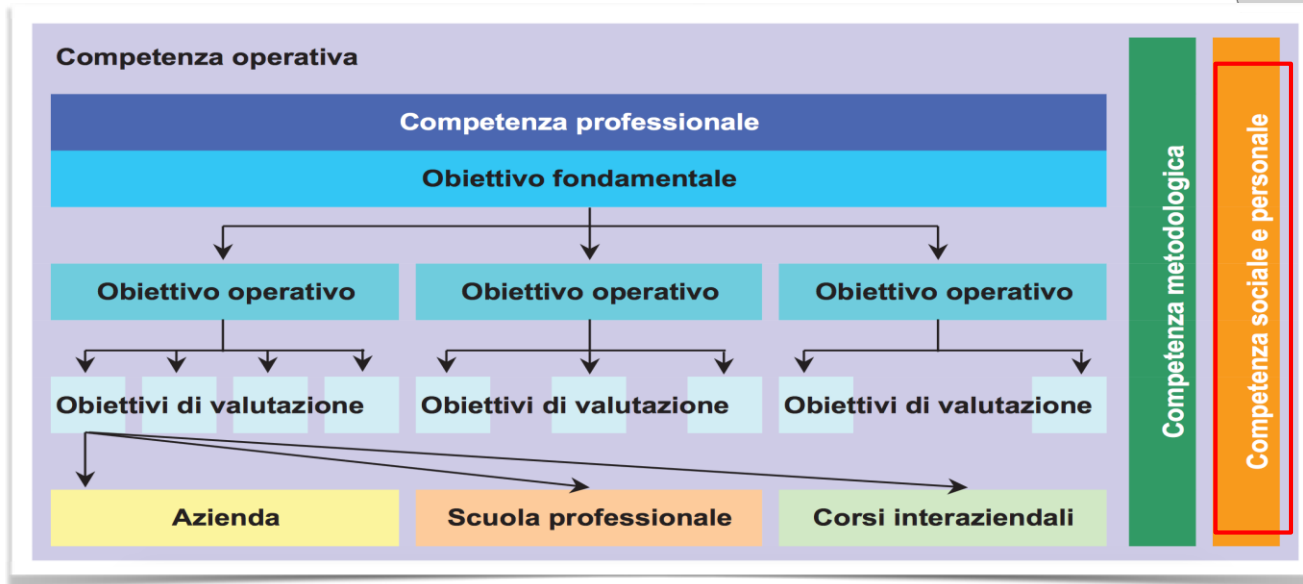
Competenza operativa

Competenza professionale

Obiettivo fondamentale

Obiettivo operativo

Obiettivo operativo

Obiettivo operativo

Obiettivi di valutazione

Obiettivi di valutazione

Obiettivi di valutazione

Azienda

Scuola professionale

Corsi interaziendali

Competenza metodologica

Competenza sociale e personale